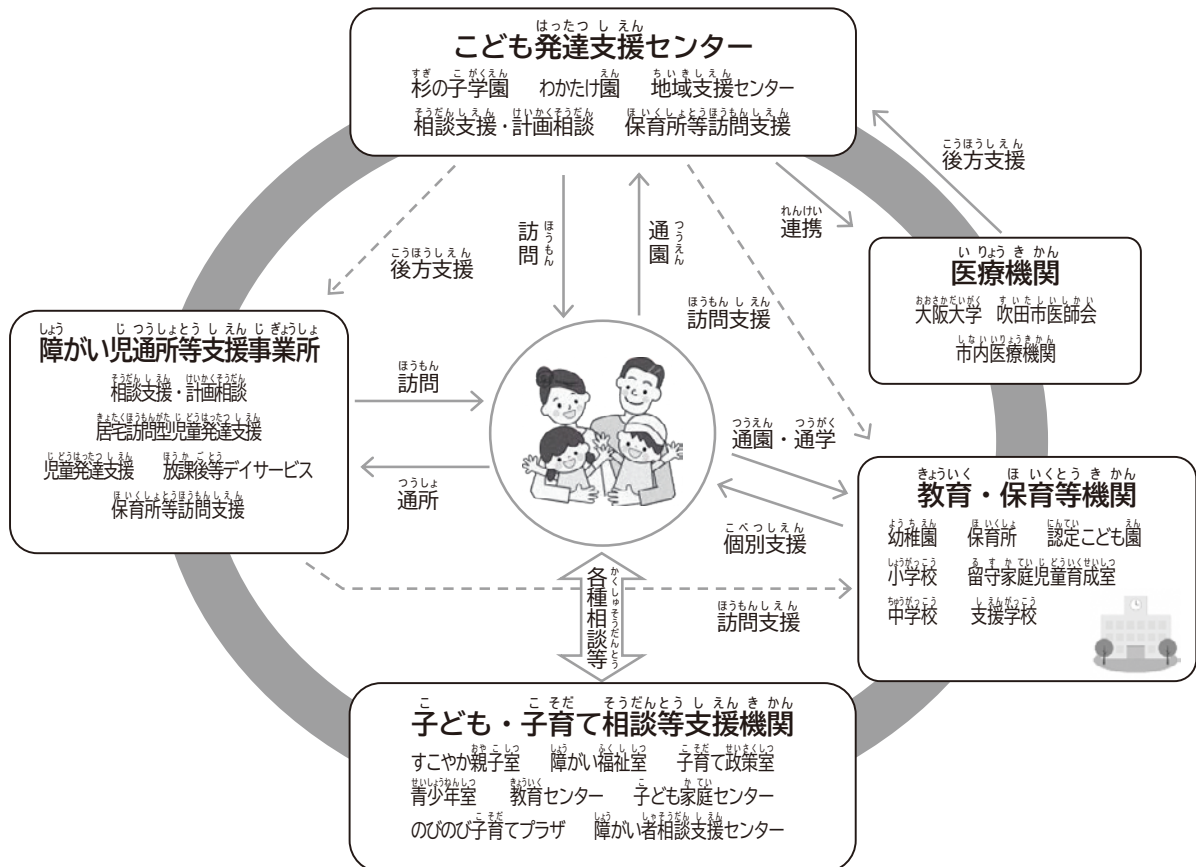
こども発達支援センター
杉の子学園　わかたけ園　地域支援センター
相談支援・計画相談　保育所等訪問支援

後方支援

連携

医療機関
大阪大学　吹田市医師会
市内医療機関

後方支援

訪問

通園

訪問支援

障がい児通所等支援事業所
相談支援・計画相談
居宅訪問型児童発達支援
児童発達支援　放課後等デイサービス
保育所等訪問支援

訪問

通所

通園・通学

個別支援

教育・保育等機関
幼稚園　保育所　認定こども園
小学校　留守家庭児童育成室
中学校　支援学校

各種相談等

訪問支援

子ども・子育て相談等支援機関
すこやか親子室　障がい福祉室　子育て政策室
青少年室　教育センター　子ども家庭センター
のびのび子育てプラザ　障がい者相談支援センター